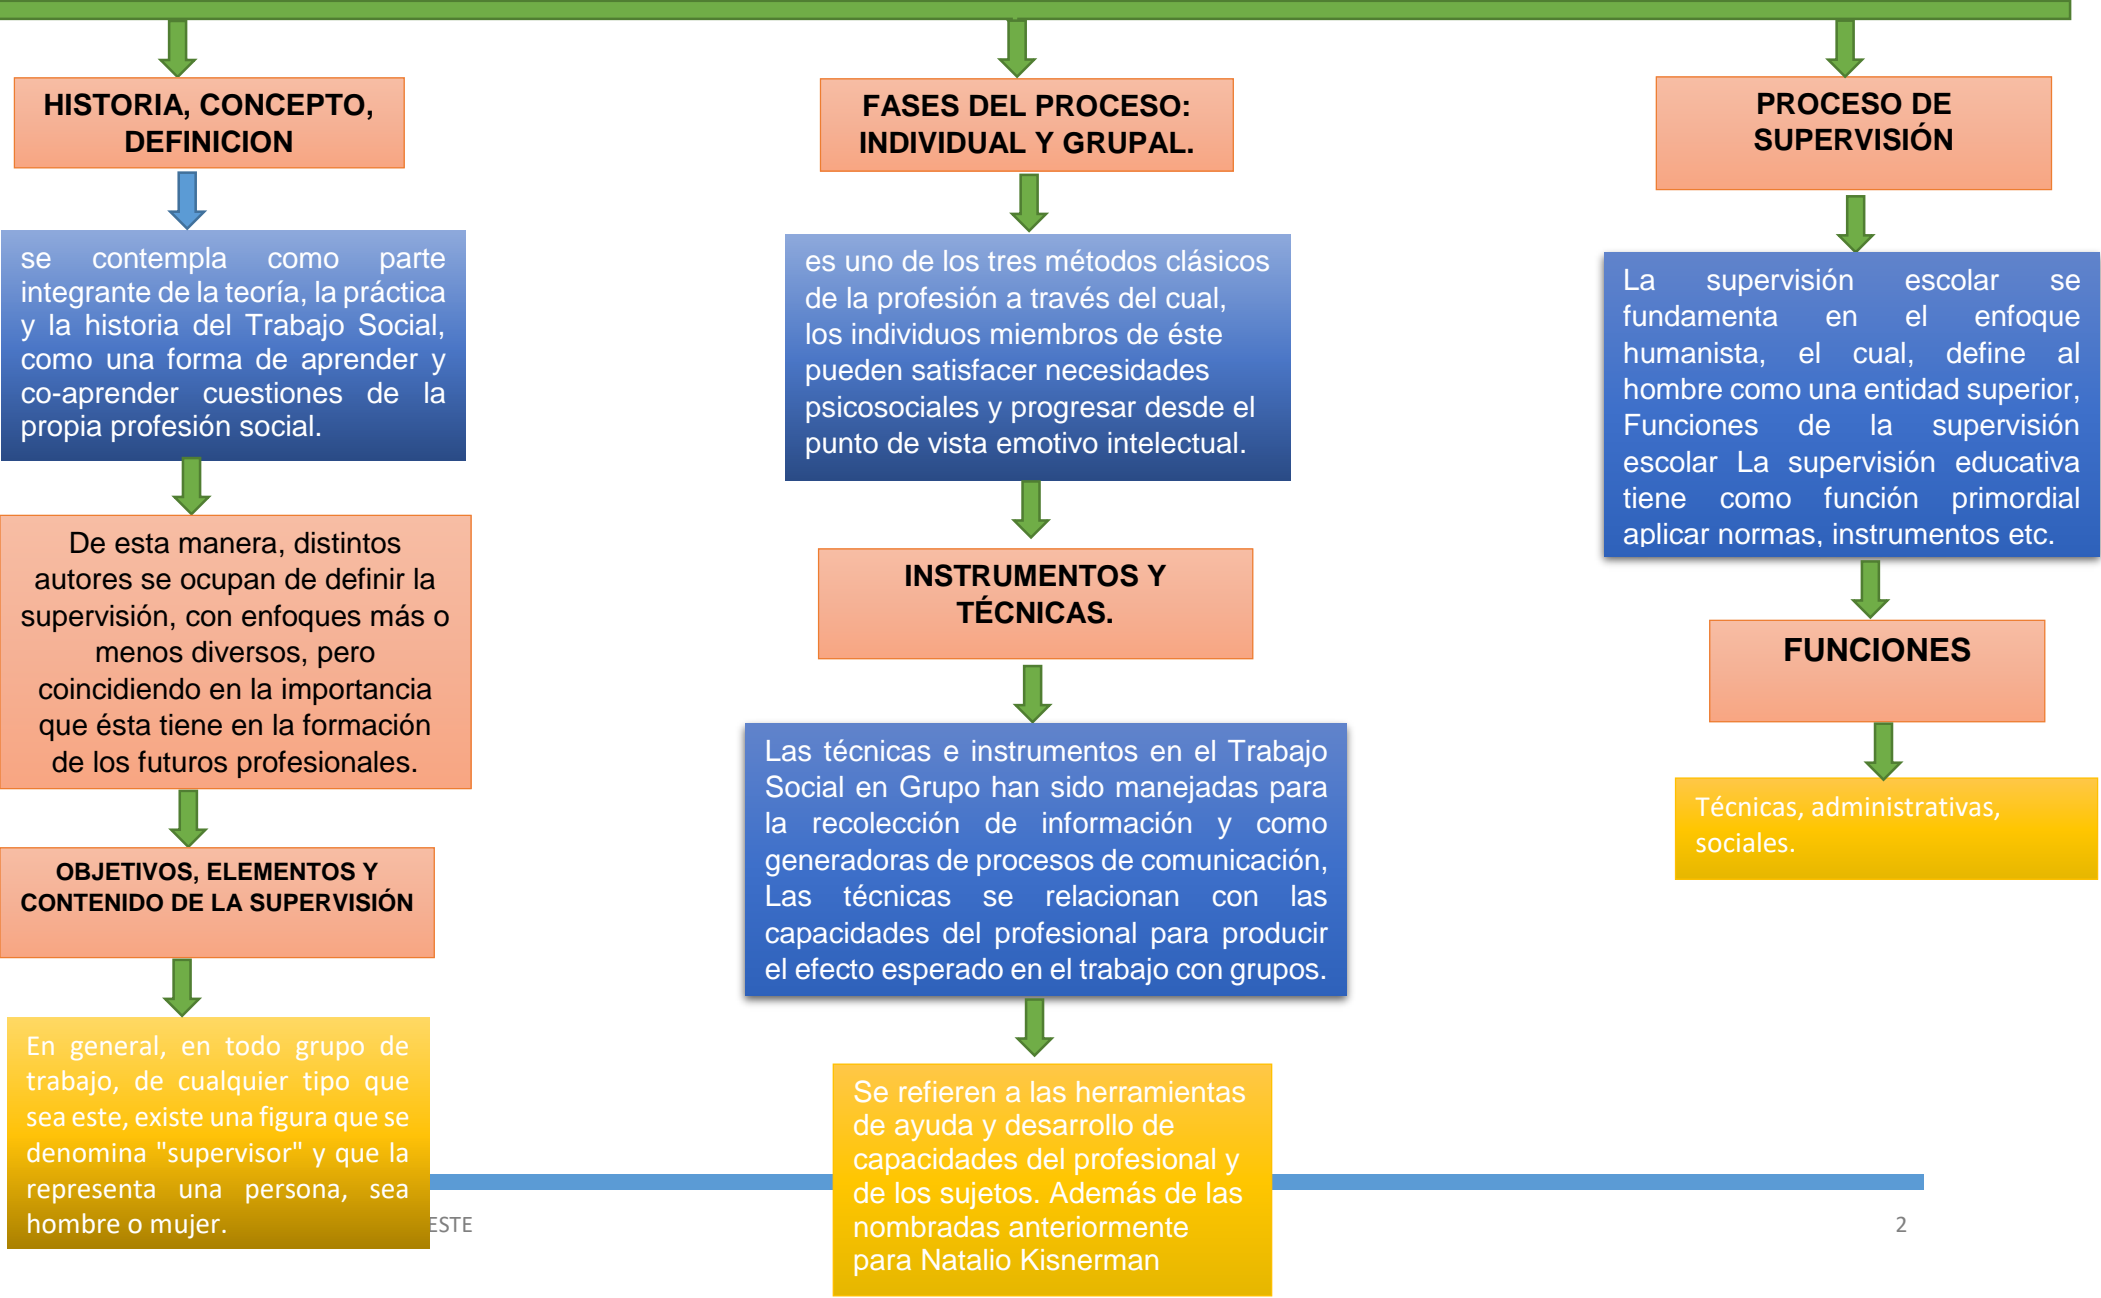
HISTORIA, CONCEPTO, DEFINICION

se contempla como parte integrante de la teoría, la práctica y la historia del Trabajo Social, como una forma de aprender y co-aprender cuestiones de la propia profesión social.

De esta manera, distintos autores se ocupan de definir la supervisión, con enfoques más o menos diversos, pero coincidiendo en la importancia que ésta tiene en la formación de los futuros profesionales.

OBJETIVOS, ELEMENTOS Y CONTENIDO DE LA SUPERVISIÓN

En general, en todo grupo de trabajo, de cualquier tipo que sea este, existe una figura que se denomina "supervisor" y que la representa una persona, sea hombre o mujer.

FASES DEL PROCESO: INDIVIDUAL Y GRUPAL.

es uno de los tres métodos clásicos de la profesión a través del cual, los individuos miembros de éste pueden satisfacer necesidades psicosociales y progresar desde el punto de vista emotivo intelectual.

INSTRUMENTOS Y TÉCNICAS.

Las técnicas e instrumentos en el Trabajo Social en Grupo han sido manejadas para la recolección de información y como generadoras de procesos de comunicación, Las técnicas se relacionan con las capacidades del profesional para producir el efecto esperado en el trabajo con grupos.

Se refieren a las herramientas de ayuda y desarrollo de capacidades del profesional y de los sujetos. Además de las nombradas anteriormente para Natalio Kisnerman

PROCESO DE SUPERVISIÓN

La supervisión escolar se fundamenta en el enfoque humanista, el cual, define al hombre como una entidad superior, Funciones de la supervisión escolar La supervisión educativa tiene como función primordial aplicar normas, instrumentos etc.

FUNCIONES

Técnicas, administrativas, sociales.

ESTE

2